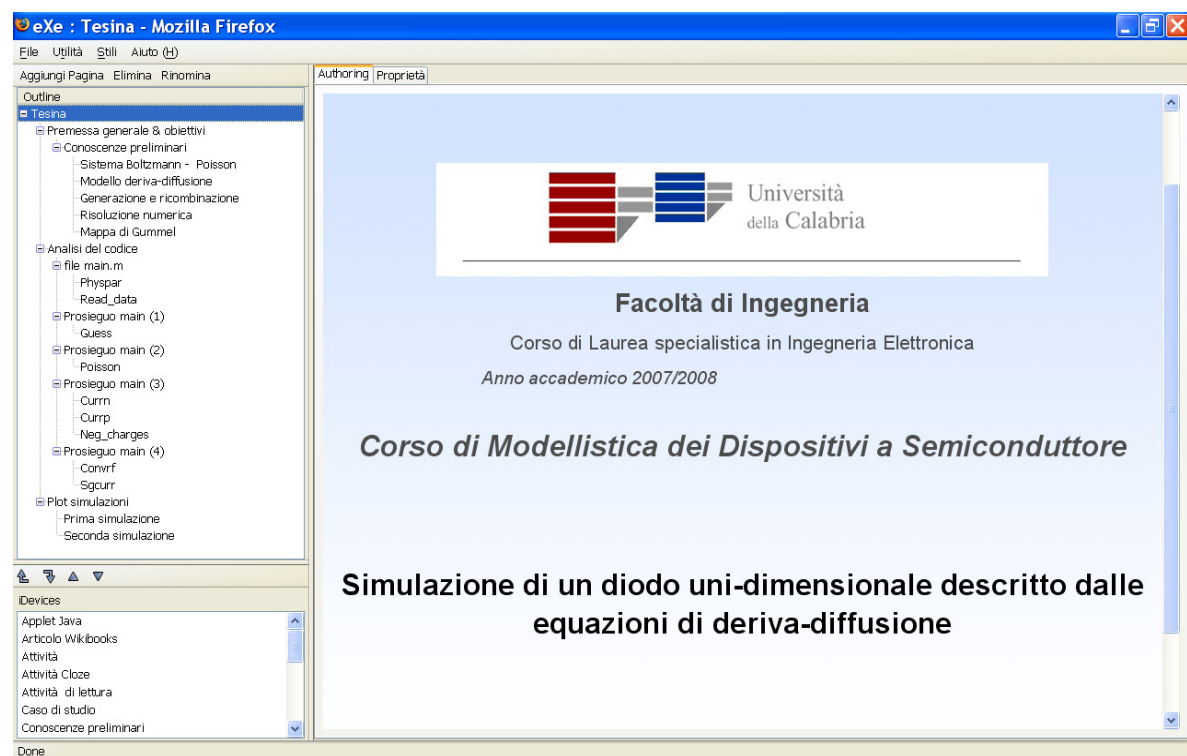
eXe : Tesina - Mozilla Firefox

File Utilità Stili Aiuto (H)

Aggiungi Pagina Elimina Rinomina

Outline
Tesina
Premessa generale & obiettivi
Conoscenze preliminari
Sistema Boltzmann - Poisson
Modello deriva-diffusione
Generazione e ricombinazione
Risoluzione numerica
Mappa di Gummel
Analisi del codice
file main.m
Physpar
Read_data
Prosieguo main (1)
Guess
Prosieguo main (2)
Poisson
Prosieguo main (3)
Currn
Currp
Neg_charges
Prosieguo main (4)
Convrf
Sgcurr
Plot simulazioni
Prima simulazione
Seconda simulazione

iDevices
Applet Java
Articolo Wikibooks
Attività
Attività Cloze
Attività di lettura
Caso di studio
Conoscenze preliminari

Authoring Proprietà

Università della Calabria

Facoltà di Ingegneria

Corso di Laurea specialistica in Ingegneria Elettronica

Anno accademico 2007/2008

Corso di Modellistica dei Dispositivi a Semiconduttore

Simulazione di un diodo uni-dimensionale descritto dalle equazioni di deriva-diffusione

Done